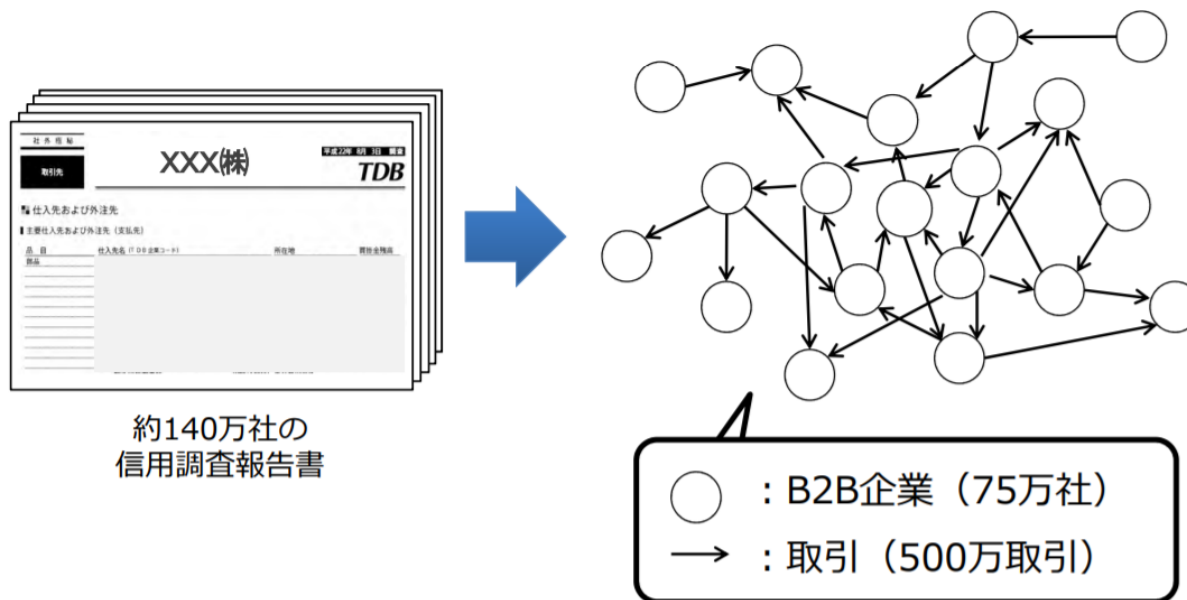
社外秘
取引先
XXX㈱
平成22年 8月 1日 現在
TDB
仕入先および外注先
主要仕入先および外注先（支払先）
品目
仕入先名（TDB企業コード）
所在地
買掛金残高
部品

約140万社の
信用調査報告書

：B2B企業（75万社）
：取引（500万取引）